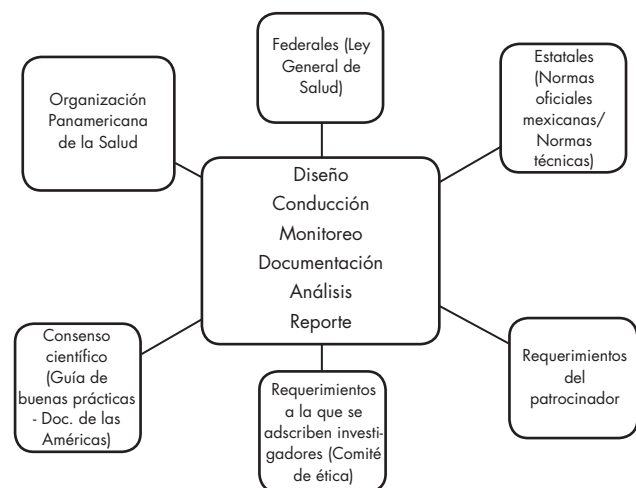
Federales (Ley General de Salud)

Organización Panamericana de la Salud

Estatales (Normas oficiales mexicanas/ Normas técnicas)

Diseño
Conducción
Monitoreo
Documentación
Análisis
Reporte

Consenso científico (Guía de buenas prácticas - Doc. de las Américas)

Requerimientos a la que se adscriben investigadores (Comité de ética)

Requerimientos del patrocinador